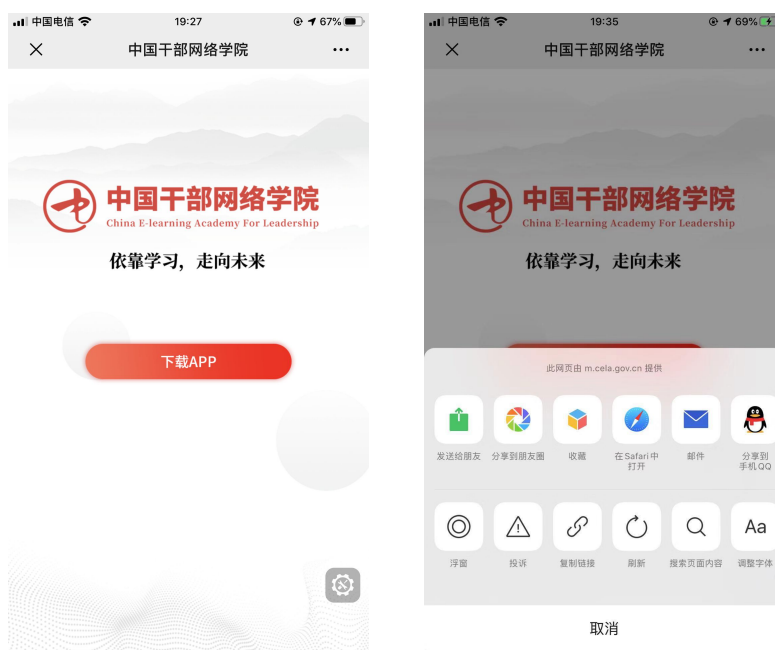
中国电信 19:27 67%
中国干部网络学院
中国干部网络学院
China E-learning Academy For Leadership
依靠学习，走向未来
下载APP

中国电信 19:35 69%
中国干部网络学院
中国干部网络学院
China E-learning Academy For Leadership
依靠学习，走向未来
此网页由 m.cela.gov.cn 提供
发送给朋友
分享到朋友圈
收藏
在Safari中打开
邮件
分享到手机QQ
浮窗
投诉
复制链接
刷新
搜索页面内容
Aa
调整字体
取消